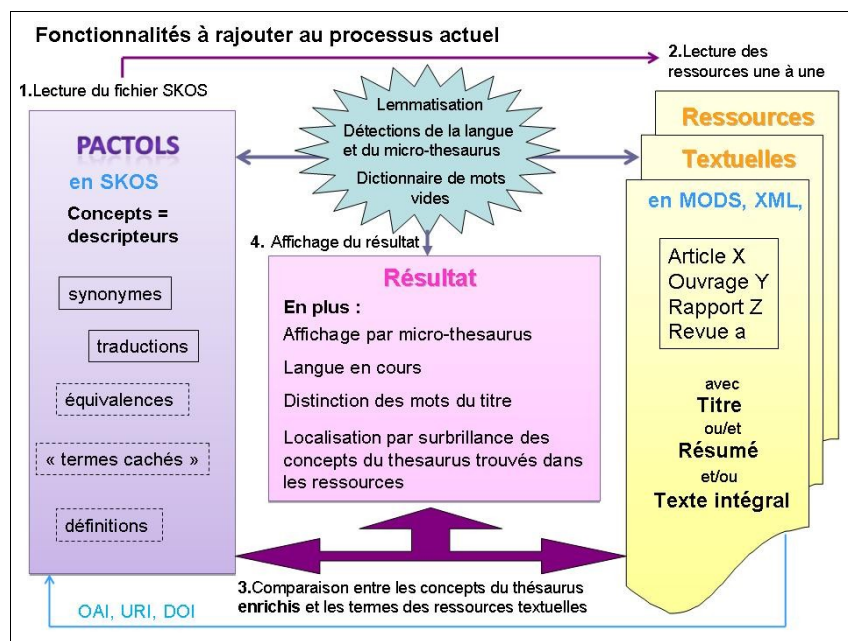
Fonctionnalités à rajouter au processus actuel

1.Lecture du fichier SKOS

2.Lecture des ressources une à une

PACTOLS

en SKOS

Concepts = descripteurs

synonymes

traductions

équivalences

« termes cachés »

définitions

Lemmatisation

Détections de la langue et du micro-thesaurus

Dictionnaire de mots vides

4. Affichage du résultat

Résultat

En plus :

Affichage par micro-thesaurus

Langue en cours

Distinction des mots du titre

Localisation par surbrillance des concepts du thesaurus trouvés dans les ressources

Ressources

Textuelles

en MODS, XML,

Article X
Ouvrage Y
Rapport Z
Revue a

avec

Titre

ou/et

Résumé

et/ou

Texte intégral

3.Comparaison entre les concepts du thésaurus enrichis et les termes des ressources textuelles

OAI, URI, DOI